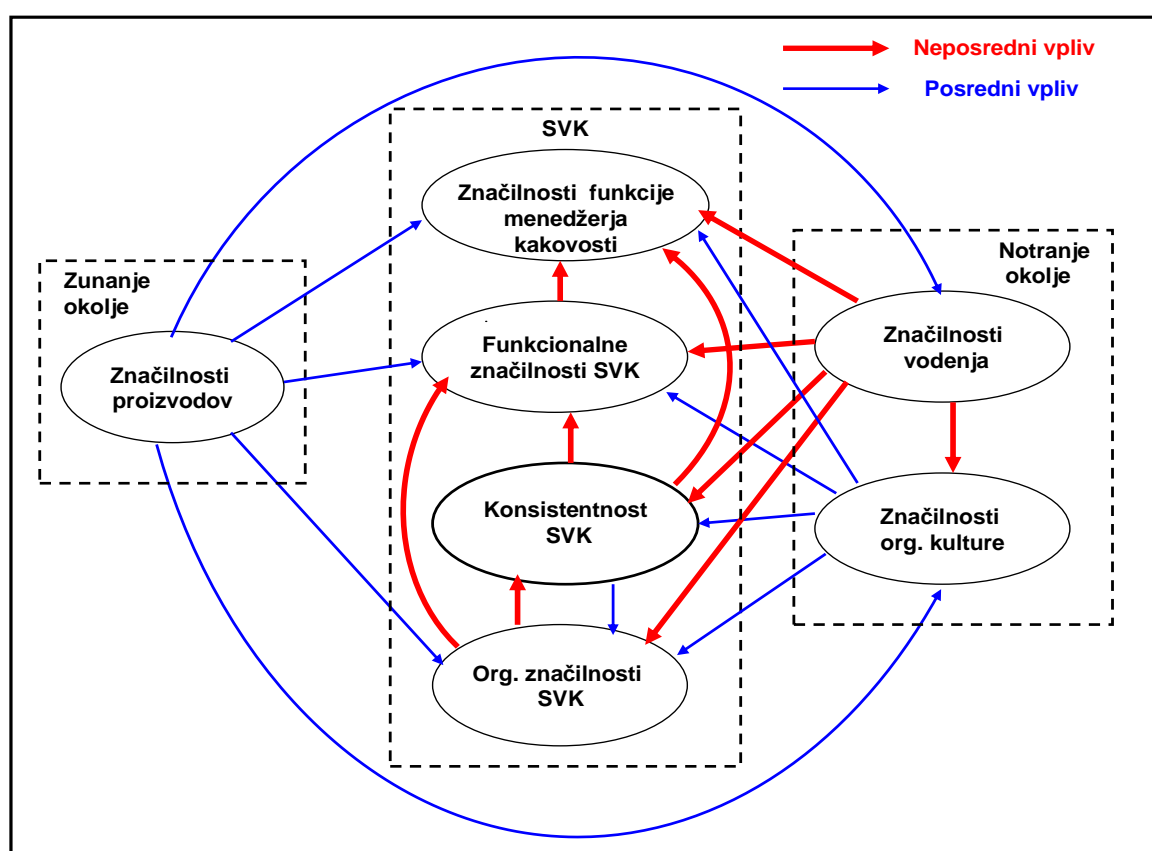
Neposredni vpliv

Posredni vpliv

SVK

Značilnosti funkcije menedžerja kakovosti

Zunanje okolje

Notranje okolje

Funkcionalne značilnosti SVK

Značilnosti vodenja

Značilnosti proizvodov

Konsistentnost SVK

Značilnosti org. kulture

Org. značilnosti SVK